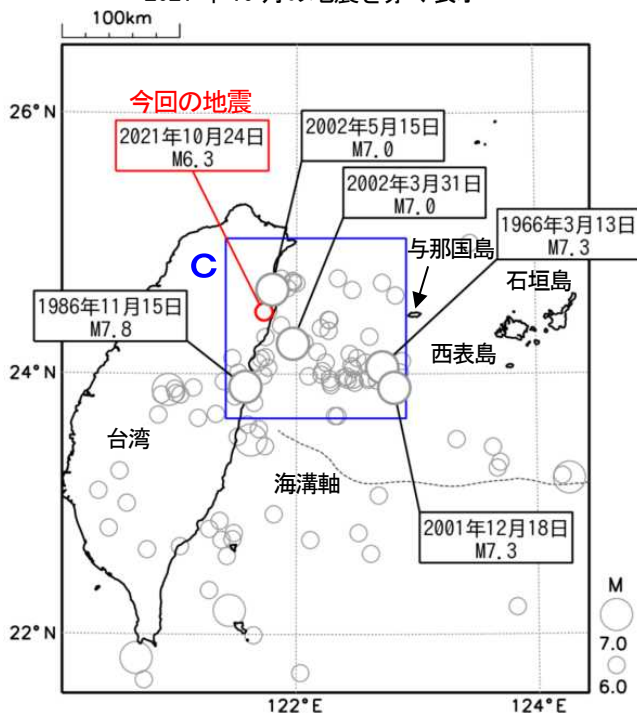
100km

26° N

今回の地震

2021年10月24日
M6.3

2002年5月15日
M7.0

2002年3月31日
M7.0

1966年3月13日
M7.3

与那国島

石垣島

C

1986年11月15日
M7.8

西表島

24° N

台湾

海溝軸

2001年12月18日
M7.3

M

22° N

7.0

6.0

122° E

124° E